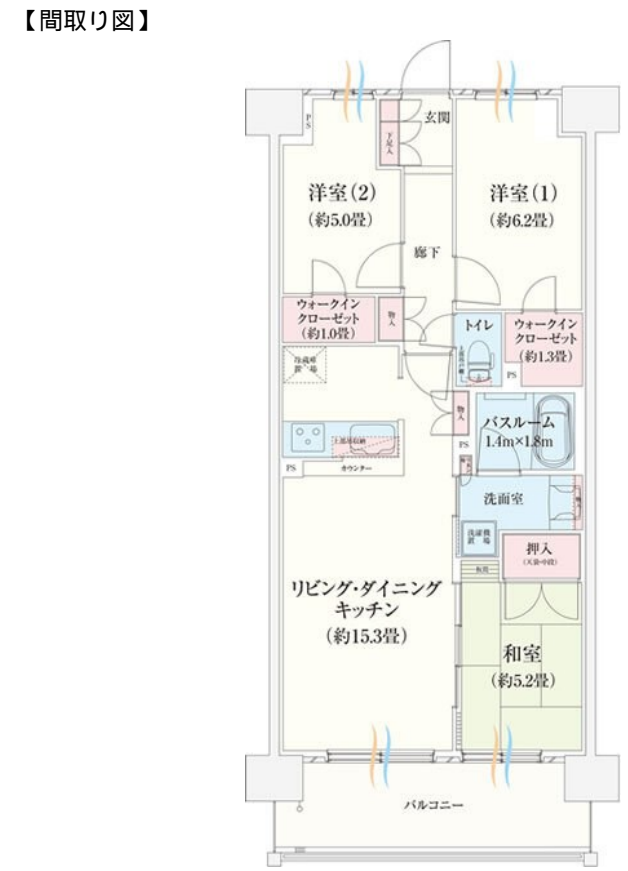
【間取り図】

PS

玄関

下足入

洋室(2)
(約5.0畳)

洋室(1)
(約6.2畳)

廊下

ウォークイン
クローゼット
(約1.0畳)

物入

トイレ

ウォークイン
クローゼット
(約1.3畳)

PS

洗濯機
置場

物入

バスルーム
1.4m×1.8m

PS

PS

カウンター

洗面室

洗濯機
置場

押入
(天袋・中段)

リビング・ダイニング
キッチン
(約15.3畳)

和室
(約5.2畳)

バルコニー